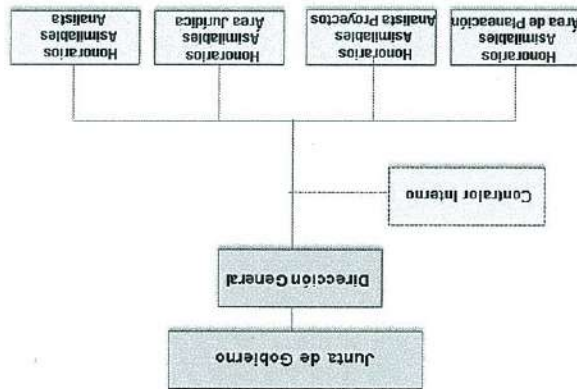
Junta de Gobierno

Dirección General

Contralor Interno

Honorarios Asimilables Área de Planeación

Honorarios Asimilables Analista Proyectos

Honorarios Asimilables Área Jurídica

Honorarios Asimilables Analista